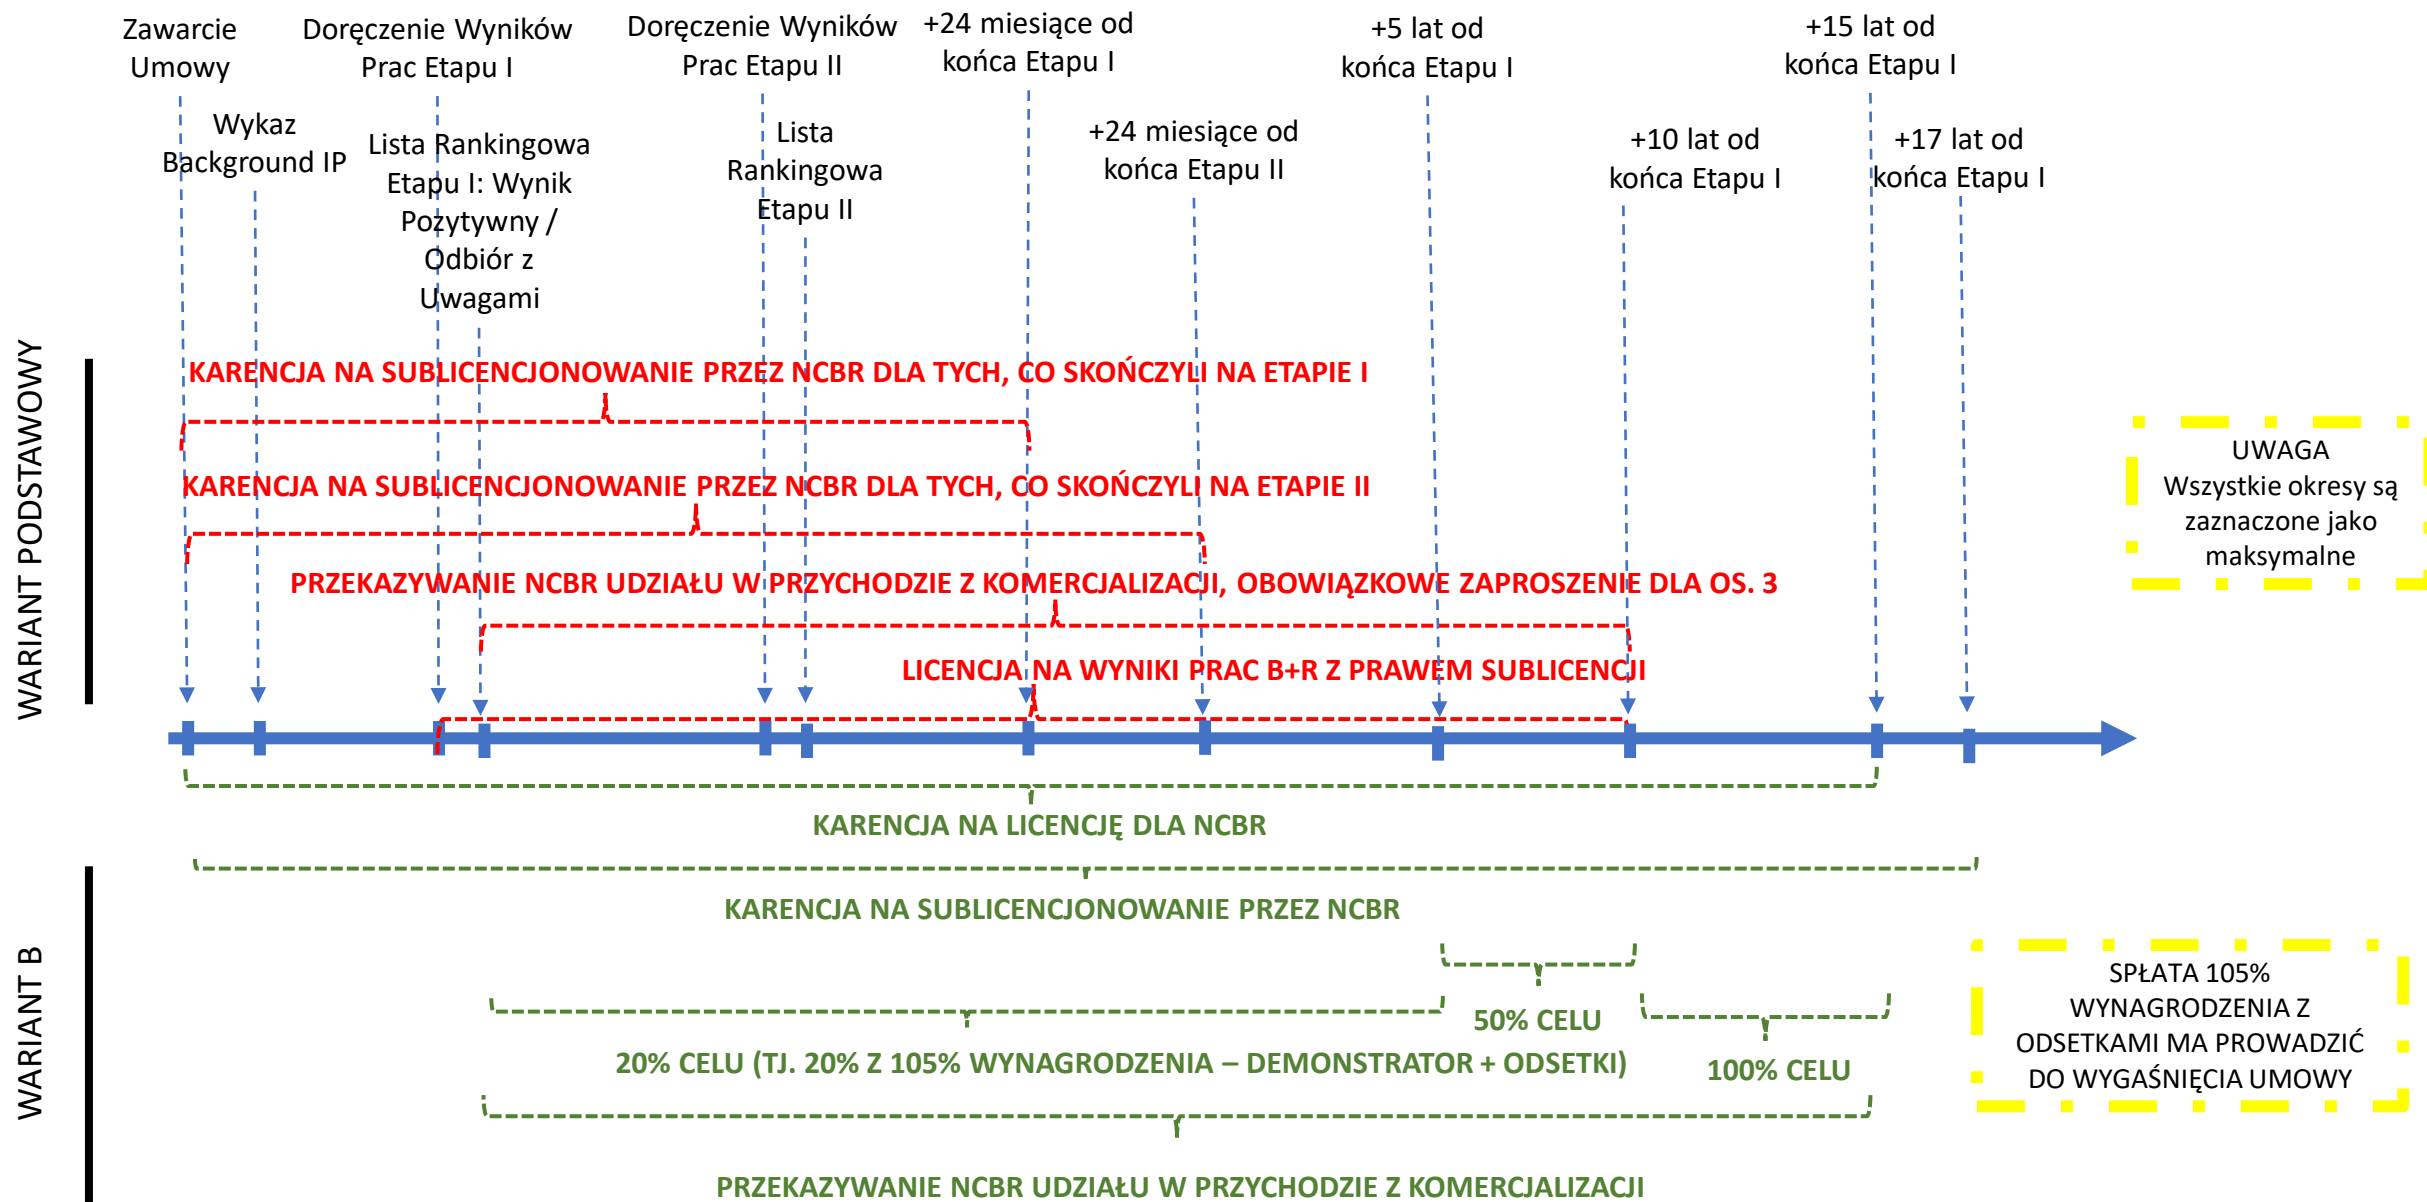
Zawarcie Umowy

Wykaz Background IP

Doręczenie Wyników Prac Etapu I

Lista Rankingowa Etapu I: Wynik Pozytywny / Odbiór z Uwagami

Doręczenie Wyników Prac Etapu II

Lista Rankingowa Etapu II

+24 miesiące od końca Etapu I

+24 miesiące od końca Etapu II

+5 lat od końca Etapu I

+10 lat od końca Etapu I

+15 lat od końca Etapu I

+17 lat od końca Etapu I

WARIANT PODSTAWOWY

KARENCJA NA SUBLICENCJONOWANIE PRZEZ NCBR DLA TYCH, CO SKOŃCZYLI NA ETAPIE I

KARENCJA NA SUBLICENCJONOWANIE PRZEZ NCBR DLA TYCH, CO SKOŃCZYLI NA ETAPIE II

PRZEKAZYWANIE NCBR UDZIAŁU W PRZYCHODZIE Z KOMERCJALIZACJI, OBOWIĄZKOWE ZAPROSZENIE DLA OS. 3

LICENCJA NA WYNIKI PRAC B+R Z PRAWEM SUBLICENCJI

UWAGA
Wszystkie okresy są zaznaczone jako maksymalne

KARENCJA NA LICENCJĘ DLA NCBR

KARENCJA NA SUBLICENCJONOWANIE PRZEZ NCBR

WARIANT B

50% CELU

20% CELU (TJ. 20% Z 105% WYNAGRODZENIA – DEMONSTRATOR + ODSETKI)

100% CELU

SPŁATA 105% WYNAGRODZENIA Z ODSETKAMI MA PROWADZIĆ DO WYGAŚNIĘCIA UMOWY

PRZEKAZYWANIE NCBR UDZIAŁU W PRZYCHODZIE Z KOMERCJALIZACJI